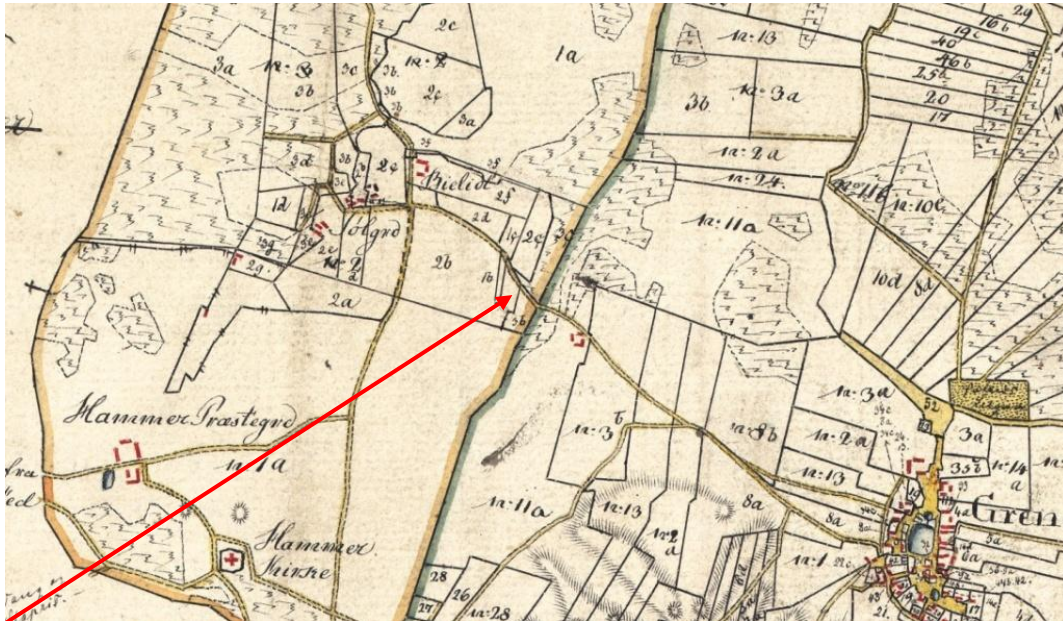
3a
Nr. 8
3c
3b
2c
Nr. 8
3b
2f
3a
1a
Nr. 13
16b
19c
40
46b
25b
20
17
3b
Nr. 3a
Nr. 2a
Nr. 24
Nr. 11b
Nr. 10c
Nr. 11a
10d
8d
3d
2d
Bielid
25
21
12
Solgrd
2e
Nr. 2
2b
2g
2a
Hammer Præstegrd
Nr. 1a
Hammer Kirke
Nr. 3b
Nr. 8b
Nr. 3a
Nr. 2a
Nr. 13
52
3a
33a
Nr. 14 a
Gren
Nr. 11a
Nr. 13
Nr. 2 a
8a
8a
Nr. 1
28
27
26
Nr. 28
Fra
ed